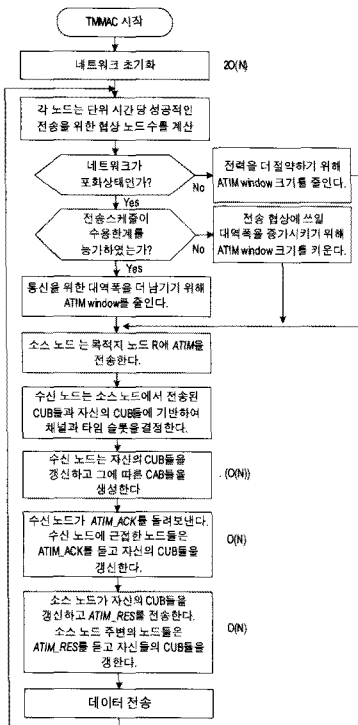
TMMAC 시작

네트워크 초기화

20(N)

각 노드는 단위 시간 당 성공적인 전송을 위한 협상 노드수를 계산

네트워크가 포화상태인가?

No

전력을 더 절약하기 위해 ATIM window 크기를 줄인다.

Yes

전송스케줄이 수용한계를 능가하였는가?

No

전송 협상에 쓰일 대역폭을 증가시키기 위해 ATIM window 크기를 키운다.

Yes

통신을 위한 대역폭을 더 남기기 위해 ATIM window를 줄인다.

소스 노드는 목적지 노드 R에 ATIM을 전송한다.

수신 노드는 소스 노드에서 전송된 CUB들과 자신의 CUB들에 기반하여 채널과 타임 슬롯을 결정한다.

수신 노드는 자신의 CUB들을 갱신하고 그에 따른 CAB들을 생성한다

(O(N))

수신 노드가 ATIM_ACK를 돌려보낸다. 수신 노드에 근접한 노드들은 ATIM_ACK를 듣고 자신의 CUB들을 갱신한다.

O(N)

소스 노드가 자신의 CUB들을 갱신하고 ATIM_RES를 전송한다. 소스 노드 주변의 노드들은 ATIM_RES를 듣고 자신들의 CUB들을 갱신한다.

O(N)

데이터 전송